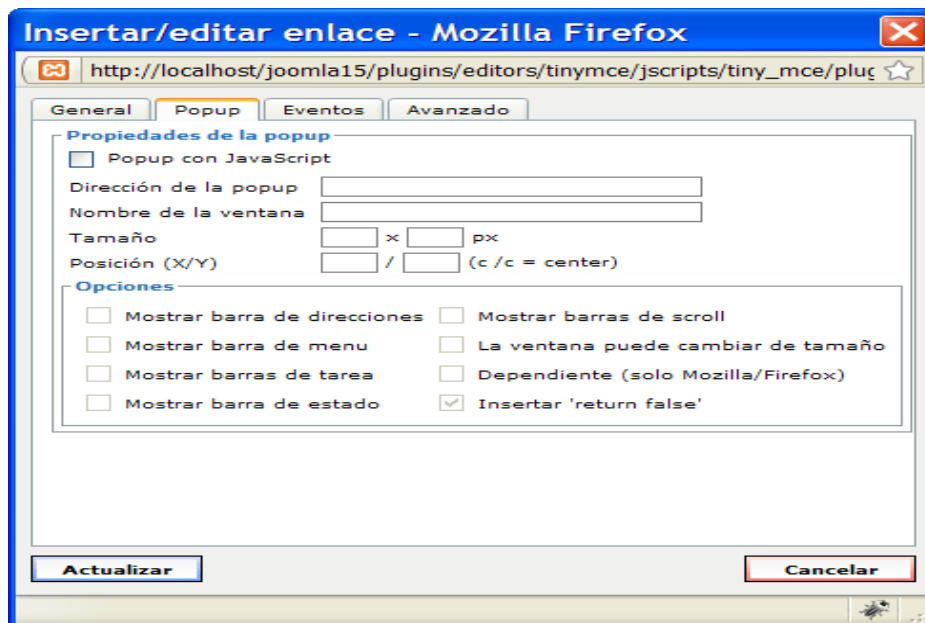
Insertar/editar enlace - Mozilla Firefox

http://localhost/joomla15/plugins/editors/tinymce/jscripts/tiny_mce/pluç

General | Popup | Eventos | Avanzado

Propiedades de la popup

Popup con JavaScript

Dirección de la popup

Nombre de la ventana

Tamaño x px

Posición (X/Y) / (c /c = center)

Opciones

Mostrar barra de direcciones
Mostrar barras de scroll
Mostrar barra de menu
La ventana puede cambiar de tamaño
Mostrar barras de tarea
Dependiente (solo Mozilla/Firefox)
Mostrar barra de estado
Insertar 'return false'

Actualizar

Cancelar